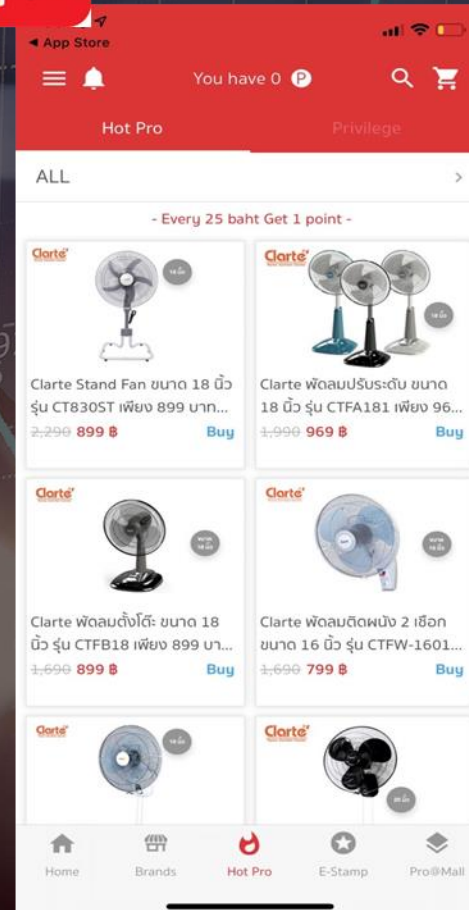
◂ App Store

You have 0 P

Hot Pro

Privilege

ALL

- Every 25 baht Get 1 point -

Clarte

Clarte Stand Fan ขนาด 18 นิ้ว รุ่น CT830ST เพียง 899 บาท...

~~2,290~~ 899 ฿

Buy

Clarte

Clarte พัดลมปรับระดับ ขนาด 18 นิ้ว รุ่น CTFA181 เพียง 96...

~~1,990~~ 969 ฿

Buy

Clarte

Clarte พัดลมตั้งโต๊ะ ขนาด 18 นิ้ว รุ่น CTFB18 เพียง 899 บา...

~~1,690~~ 899 ฿

Buy

Clarte

Clarte พัดลมติดผนัง 2 เชือก ขนาด 16 นิ้ว รุ่น CTFW-1601...

~~1,690~~ 799 ฿

Buy

Clarte

Clarte

Home

Brands

Hot Pro

E-Stamp

Pro@Mall